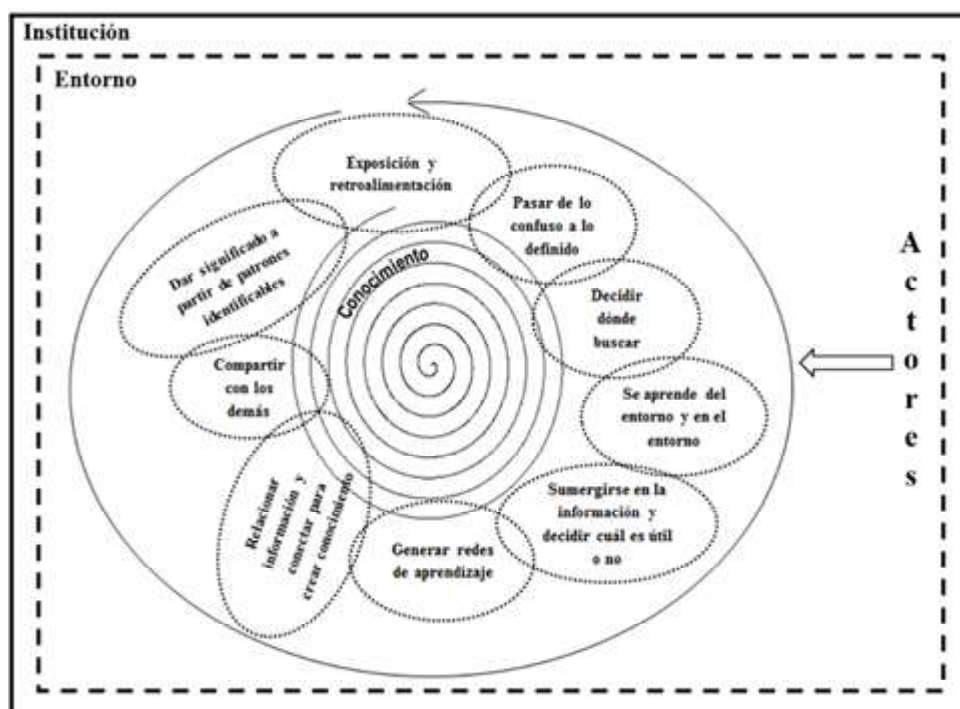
Institución

Entorno

Exposición y retroalimentación

Pasar de lo confuso a lo definido

Decidir dónde buscar

Se aprende del entorno y en el entorno

Sumergirse en la información y decidir cuál es útil o no

Generar redes de aprendizaje

Relacionar información y conectar para crear conocimiento

Compartir con los demás

Dar significado a partir de patrones identificables

Conocimiento

A
c
t
o
r
e
s